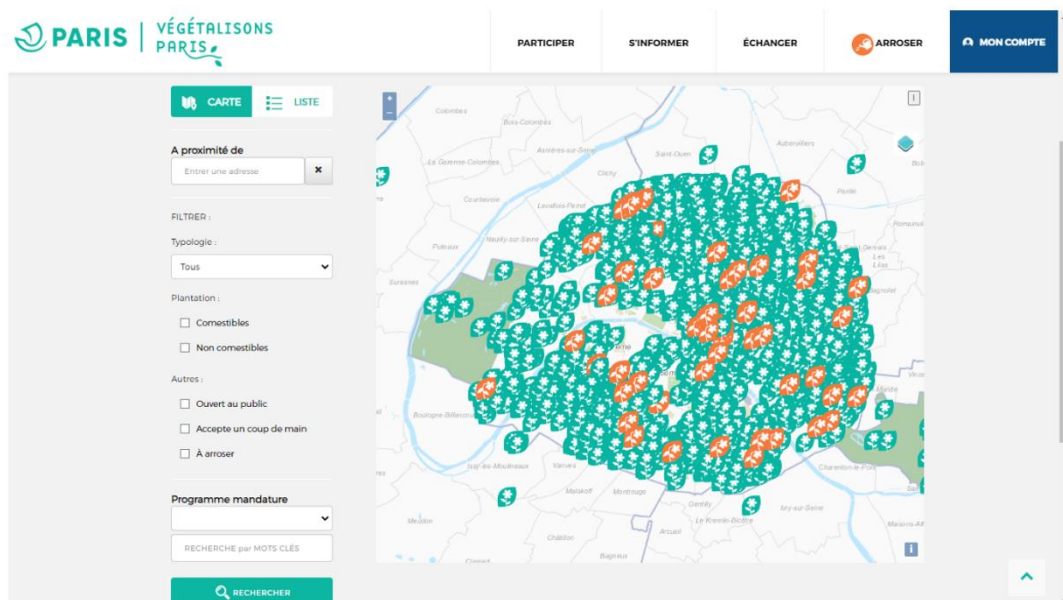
PARIS | VÉGÉTALISONS PARIS

PARTICIPER
S'INFORMER
ÉCHANGER
ARROSER
MON COMPTE

CARTE
LISTE

A proximité de
Entrer une adresse
×

FILTRER :

Typologie :
Tous

Plantation :
Comestibles
Non comestibles

Autres :
Ouvert au public
Accepte un coup de main
À arroser

Programme mandature

RECHERCHE par MOTS CLÉS

RECHERCHER

+
−

Colombes
Bois-Colombes
Asnières-sur-Seine
Saint-Ouen
Aubervilliers
La Garenne-Colombes
Clichy
Pantin
Courbevoie
Levallois-Perret
Puteaux
Neuilly-sur-Seine
Romainville
Suresnes
Le Pré-Saint-Gervais
Les Lilas
Bagnolet
Boulogne-Billancourt
Issy-les-Moulineaux
Vanves
Malakoff
Montrouge
Gentilly
Ivry-sur-Seine
Charenton-le-Pont
Meudon
Arcueil
Le Kremlin-Bicêtre
Châtillon
Bagneux
Maisons-Alfort